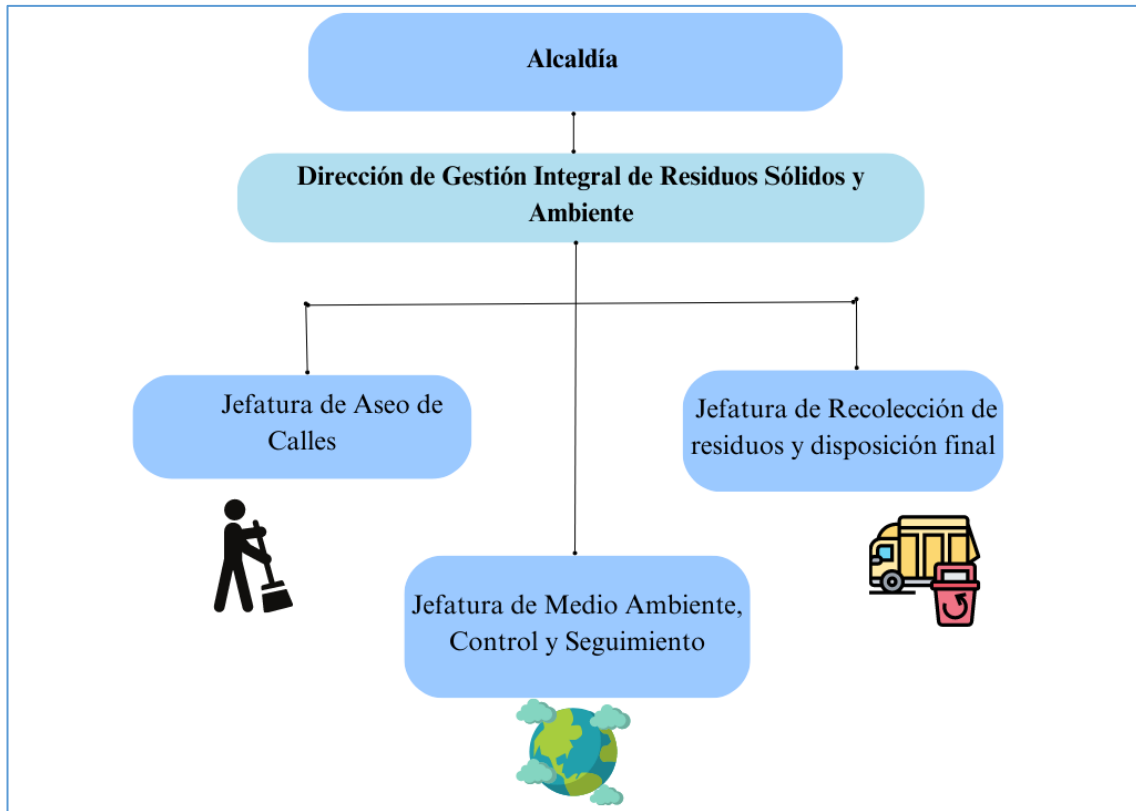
Alcaldía

Dirección de Gestión Integral de Residuos Sólidos y Ambiente

Jefatura de Aseo de Calles

Jefatura de Recolección de residuos y disposición final

Jefatura de Medio Ambiente, Control y Seguimiento